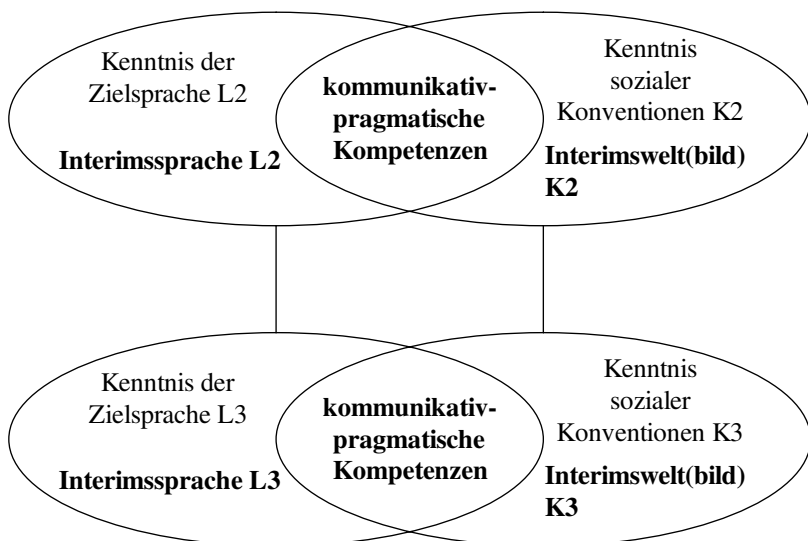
Kenntnis der Zielsprache L2

Interimssprache L2

kommunikativ-pragmatische Kompetenzen

Kenntnis sozialer Konventionen K2

Interimswelt(bild) K2

Kenntnis der Zielsprache L3

Interimssprache L3

kommunikativ-pragmatische Kompetenzen

Kenntnis sozialer Konventionen K3

Interimswelt(bild) K3